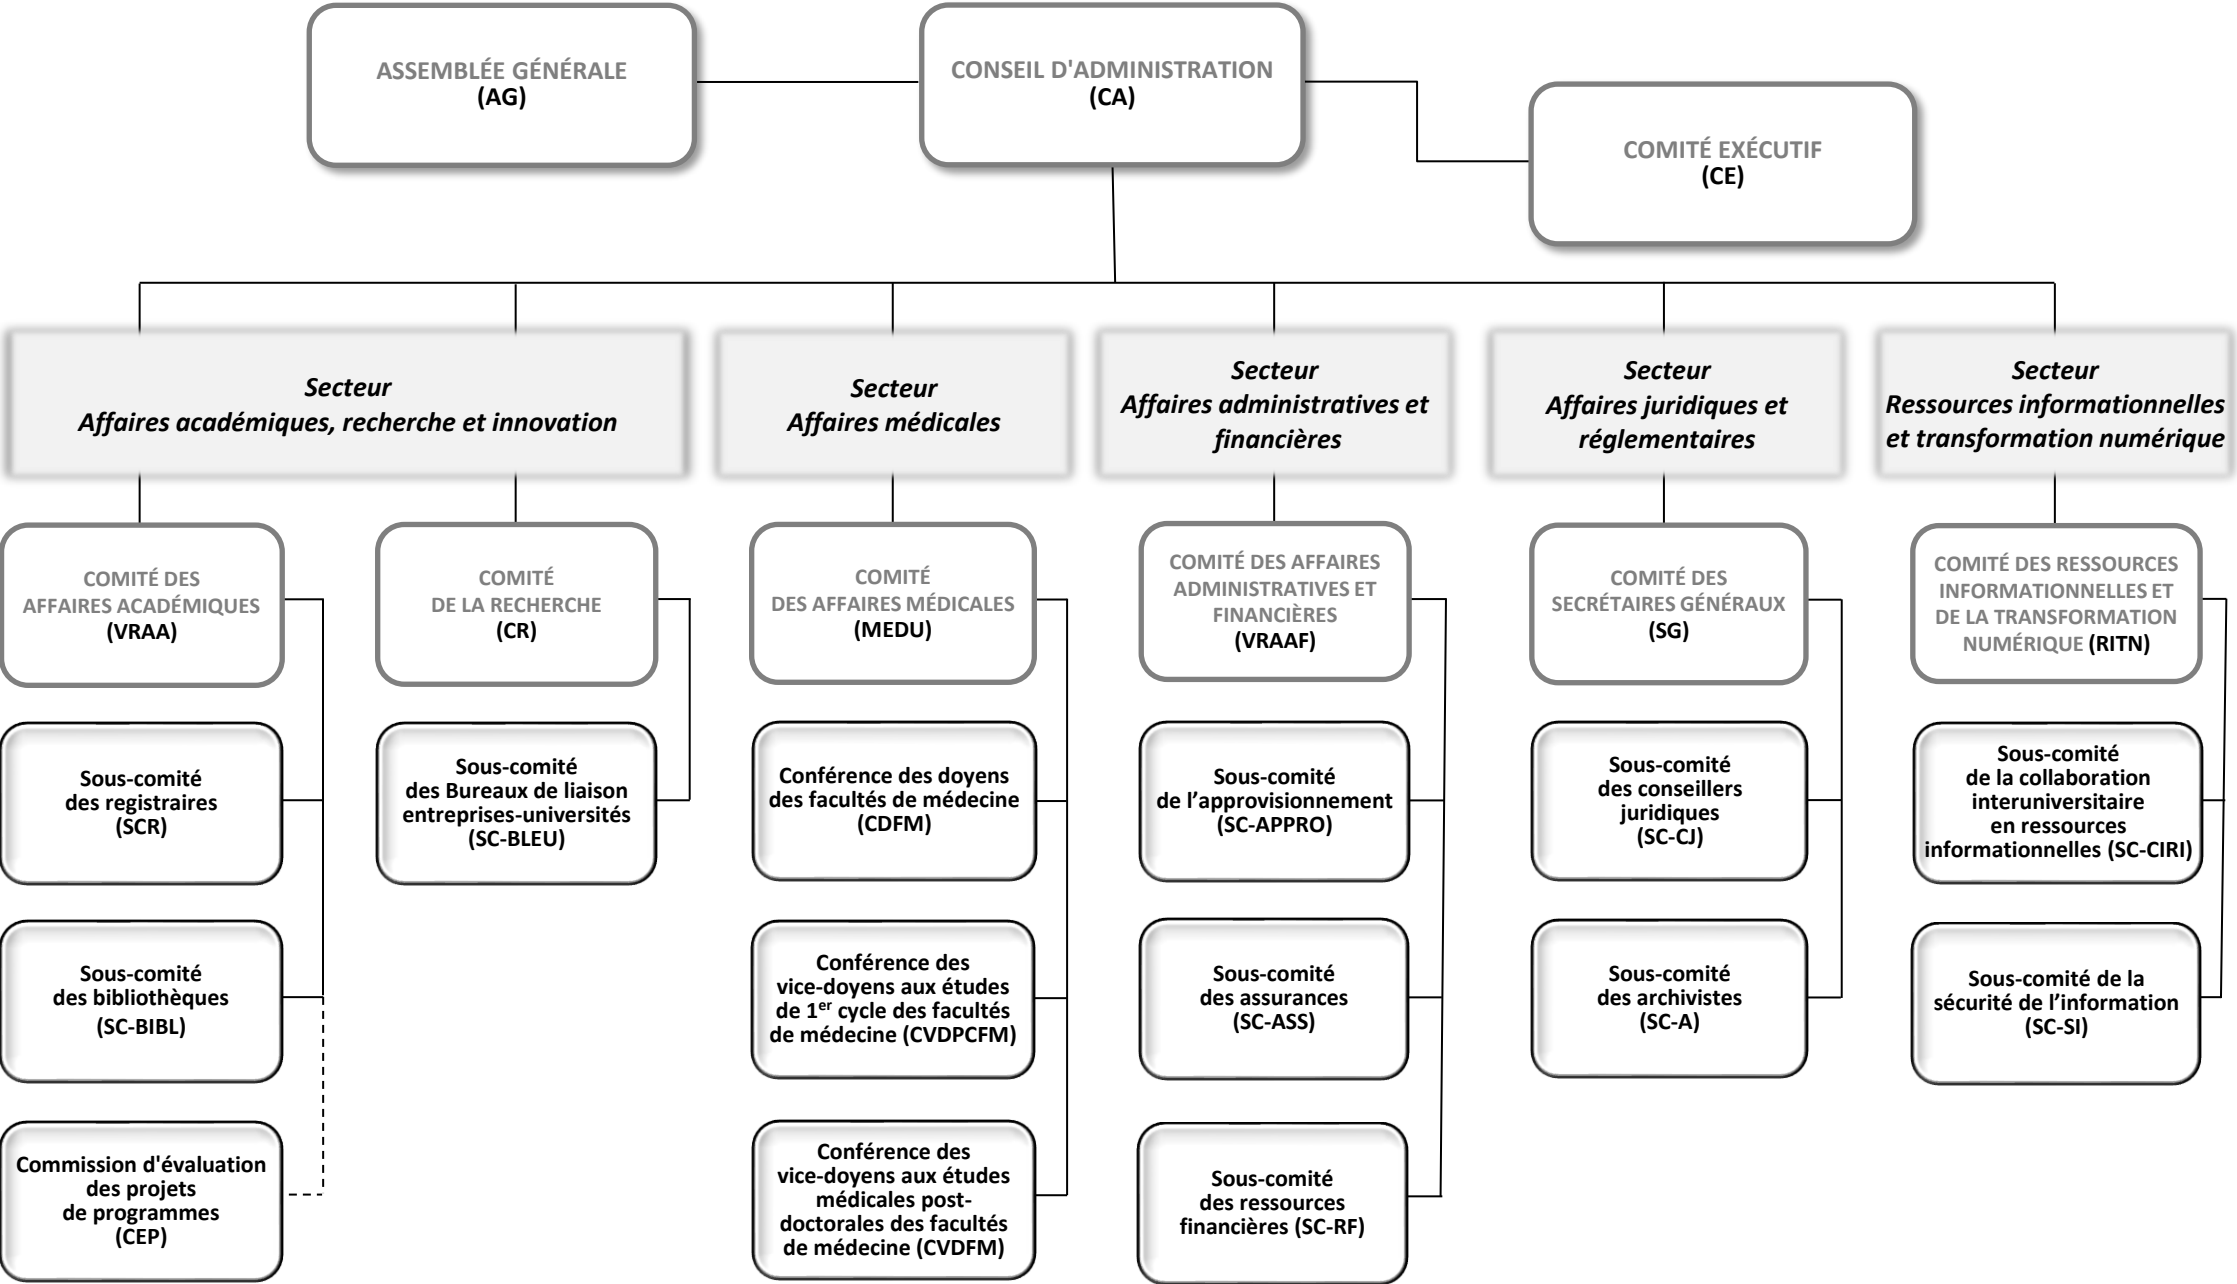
ASSEMBLÉE GÉNÉRALE
(AG)

CONSEIL D'ADMINISTRATION
(CA)

COMITÉ EXÉCUTIF
(CE)

Secteur
Affaires académiques, recherche et innovation

Secteur
Affaires médicales

Secteur
Affaires administratives et financières

Secteur
Affaires juridiques et réglementaires

Secteur
Ressources informationnelles et transformation numérique

COMITÉ DES AFFAIRES ACADÉMIQUES
(VRAA)

Sous-comité des registraires
(SCR)

Sous-comité des bibliothèques
(SC-BIBL)

Commission d'évaluation des projets de programmes
(CEP)

COMITÉ DE LA RECHERCHE
(CR)

Sous-comité des Bureaux de liaison entreprises-universités
(SC-BLEU)

COMITÉ DES AFFAIRES MÉDICALES
(MEDU)

Conférence des doyens des facultés de médecine
(CDFM)

Conférence des vice-doyens aux études de 1$^{er}$ cycle des facultés de médecine (CVDPCFM)

Conférence des vice-doyens aux études médicales post-doctorales des facultés de médecine (CVDFM)

COMITÉ DES AFFAIRES ADMINISTRATIVES ET FINANCIÈRES
(VRAAF)

Sous-comité de l'approvisionnement
(SC-APPRO)

Sous-comité des assurances
(SC-ASS)

Sous-comité des ressources financières (SC-RF)

COMITÉ DES SECRÉTAIRES GÉNÉRAUX
(SG)

Sous-comité des conseillers juridiques
(SC-CJ)

Sous-comité des archivistes
(SC-A)

COMITÉ DES RESSOURCES INFORMATIONNELLES ET DE LA TRANSFORMATION NUMÉRIQUE (RITN)

Sous-comité de la collaboration interuniversitaire en ressources informationnelles (SC-CIRI)

Sous-comité de la sécurité de l'information
(SC-SI)